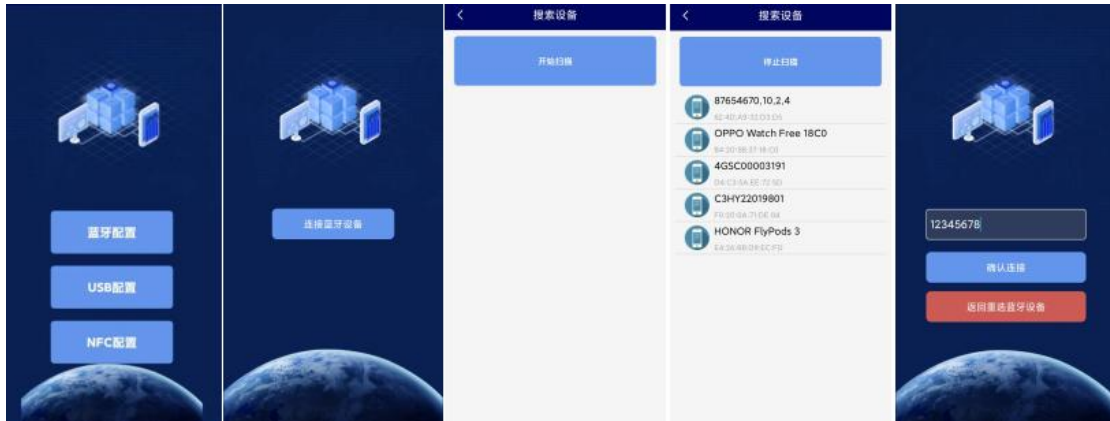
蓝牙配置

USB配置

NFC配置

连接蓝牙设备

<

搜索设备

开始扫描

<

搜索设备

停止扫描

87654670,10,2,4

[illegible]

OPPO Watch Free 18C0

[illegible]

4GSC00003191

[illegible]

C3HY22019801

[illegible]

HONOR FlyPods 3

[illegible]

12345678

确认连接

返回重选蓝牙设备